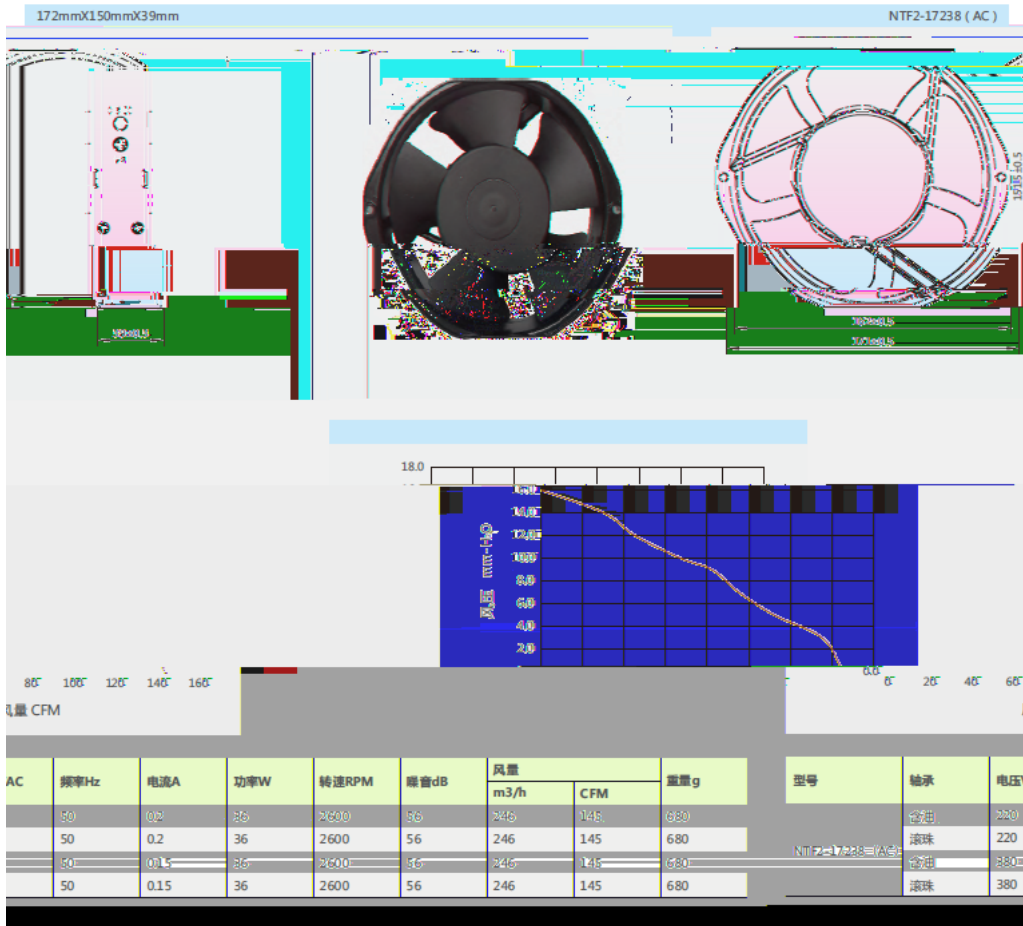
172mmX150mmX39mm

NTF2-17238 ( AC )

172±0.5

150±0.5

160±0.5

38±0.5

18.0

16.0

14.0

12.0

10.0

8.0

6.0

4.0

2.0

0.0

风压 mm-H₂O

80 100 120 140 160

0 20 40 60

风量 CFM

| AC | 频率Hz | 电流A | 功率W | 转速RPM | 噪音dB | 风量 m3/h | 风量 CFM | 重量g |
|---|---|---|---|---|---|---|---|---|
| | 50 | 0.2 | 36 | 2600 | 56 | 246 | 145 | 680 |
| | 50 | 0.2 | 36 | 2600 | 56 | 246 | 145 | 680 |
| | 50 | 0.15 | 36 | 2600 | 56 | 246 | 145 | 680 |
| | 50 | 0.15 | 36 | 2600 | 56 | 246 | 145 | 680 |

| 型号 | 轴承 | 电压 |
|---|---|---|
| NTF2-17238 (AC) | 含油 | 220 |
| | 滚珠 | 220 |
| | 含油 | 380 |
| | 滚珠 | 380 |